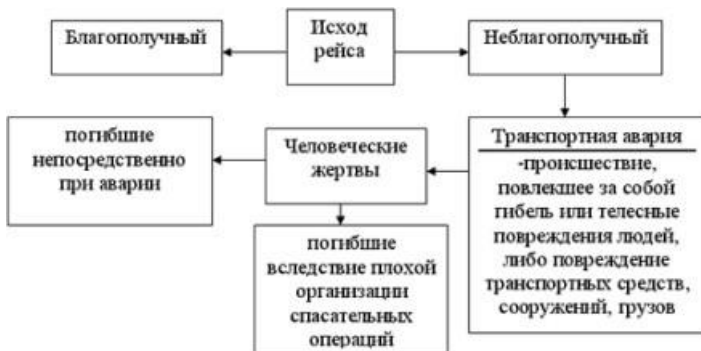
Исход рейса

Благополучный

Неблагополучный

Транспортная авария
-происшествие, повлекшее за собой гибель или телесные повреждения людей, либо повреждение транспортных средств, сооружений, грузов

Человеческие жертвы

погибшие непосредственно при аварии

погибшие вследствие плохой организации спасательных операций